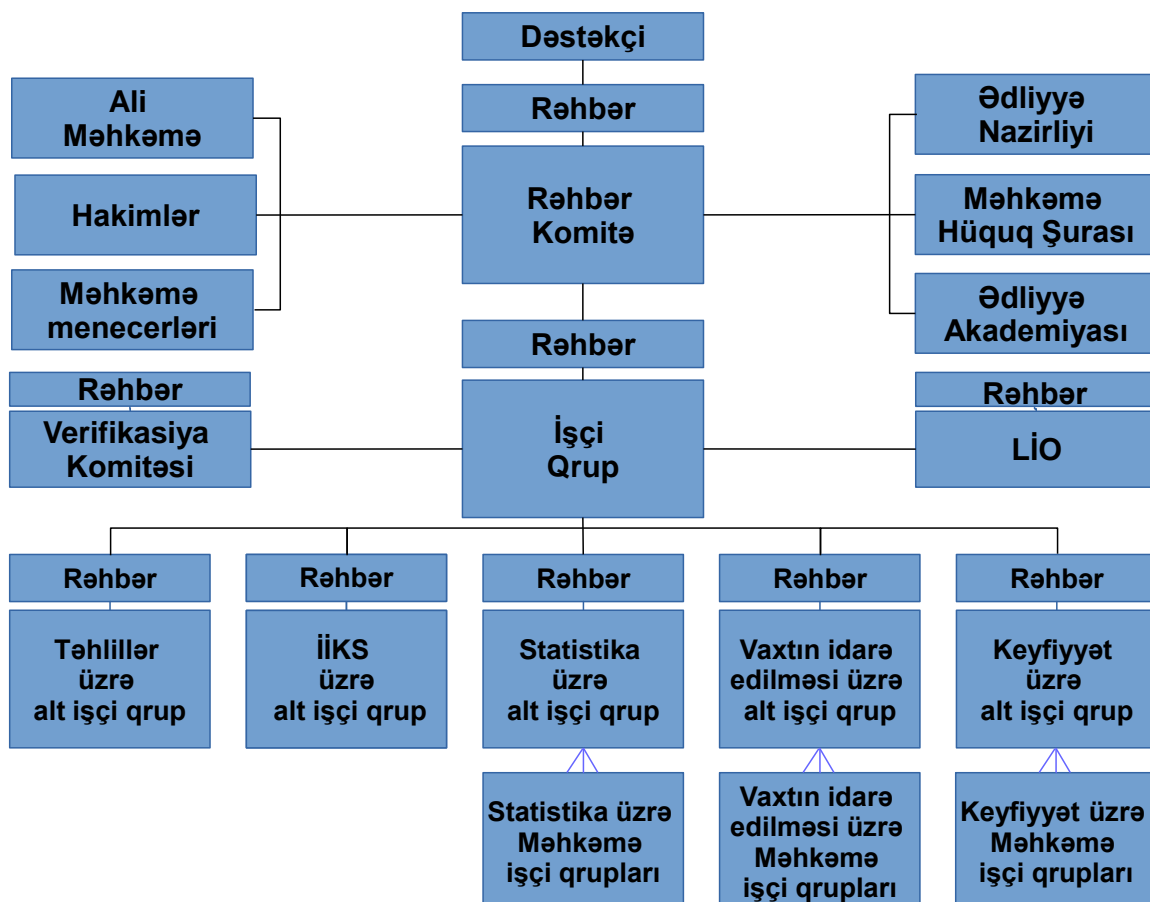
Dəstəkçi

Rəhbər

Ali Məhkəmə

Hakimlər

Məhkəmə menecerləri

Rəhbər Komitə

Ədliyyə Nazirliyi

Məhkəmə Hüquq Şurası

Ədliyyə Akademiyası

Rəhbər

Rəhbər

Verifikasiya Komitəsi

İşçi Qrup

Rəhbər

LİO

Rəhbər

Təhlillər üzrə alt işçi qrup

Rəhbər

İİKS üzrə alt işçi qrup

Rəhbər

Statistika üzrə alt işçi qrup

Rəhbər

Vaxtın idarə edilməsi üzrə alt işçi qrup

Rəhbər

Keyfiyyət üzrə alt işçi qrup

Statistika üzrə Məhkəmə işçi qrupları

Vaxtın idarə edilməsi üzrə Məhkəmə işçi qrupları

Keyfiyyət üzrə Məhkəmə işçi qrupları